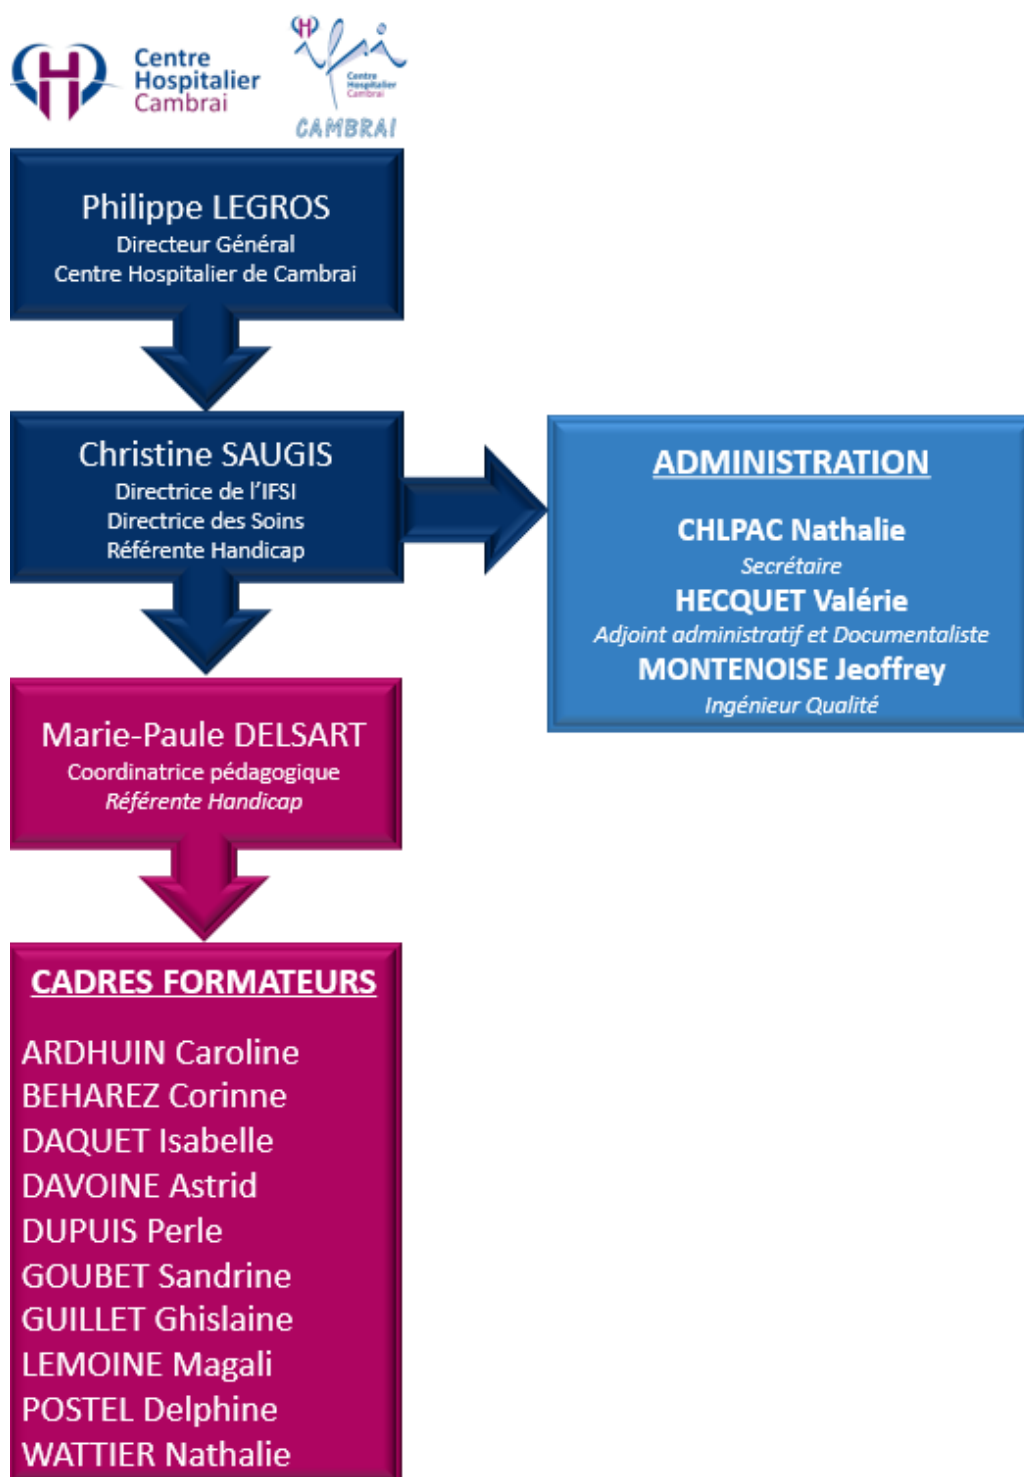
Centre Hospitalier Cambrai

ifsi
Centre Hospitalier Cambrai
CAMBRAI

Philippe LEGROS
Directeur Général
Centre Hospitalier de Cambrai

Christine SAUGIS
Directrice de l'IFSI
Directrice des Soins
Référente Handicap

ADMINISTRATION

CHLPAC Nathalie
Secrétaire
HECQUET Valérie
Adjoint administratif et Documentaliste
MONTENOISE Jeoffrey
Ingénieur Qualité

Marie-Paule DELSART
Coordinatrice pédagogique
Référente Handicap

CADRES FORMATEURS

ARDHUIN Caroline
BEHAREZ Corinne
DAQUET Isabelle
DAVOINE Astrid
DUPUIS Perle
GOUBET Sandrine
GUILLET Ghislaine
LEMOINE Magali
POSTEL Delphine
WATTIER Nathalie